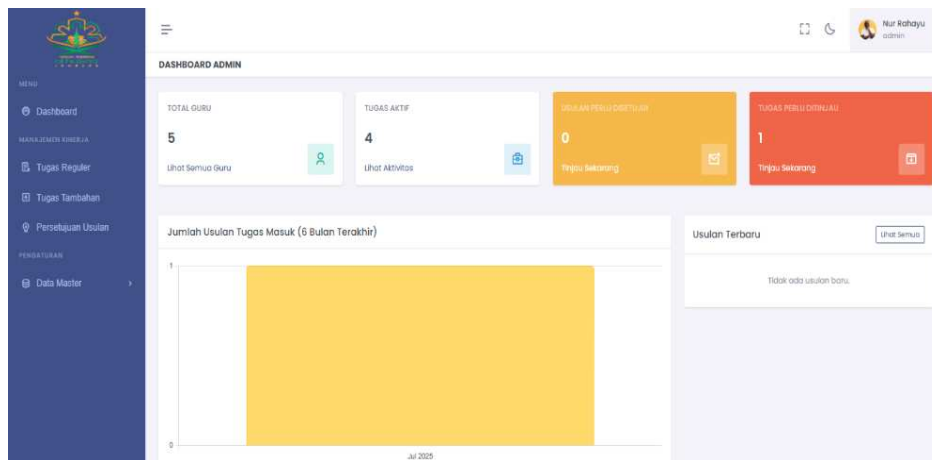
MENU

Dashboard

MANAJEMEN KINERJA

Tugas Reguler

Tugas Tambahan

Persetujuan Usulan

PENGATURAN

Data Master

Nur Rahayu
admin

DASHBOARD ADMIN

TOTAL GURU
5
Lihat Semua Guru

TUGAS AKTIF
4
Lihat Aktivitas

USULAN PERLU DISETUJUI
0
Tinjau Sekarang

TUGAS PERLU DITINJAU
1
Tinjau Sekarang

Jumlah Usulan Tugas Masuk (6 Bulan Terakhir)

1

0

Jul 2025

Usulan Terbaru

Lihat Semua

Tidak ada usulan baru.